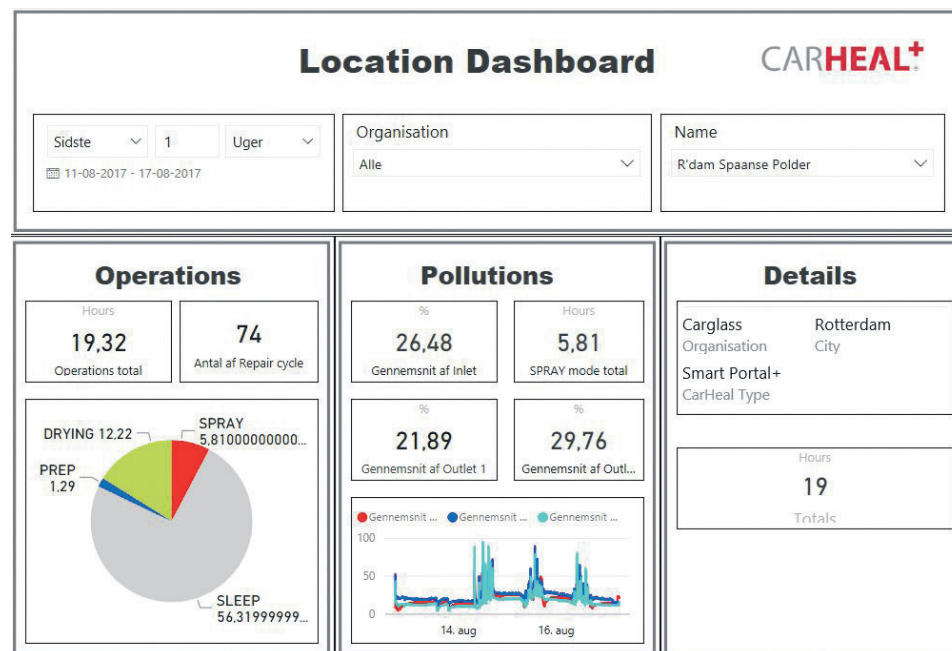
Location Dashboard

CARHEAL+

Sidste
1
Uger
11-08-2017 - 17-08-2017

Organisation
Alle

Name
R'dam Spaanse Polder

Operations

Hours
19,32
Operations total

74
Antal af Repair cycle

DRYING 12,22
SPRAY 5,81000000000...
PREP 1,29
SLEEP 56,31999999...

Pollutions

%
26,48
Gennemsnit af Inlet

Hours
5,81
SPRAY mode total

%
21,89
Gennemsnit af Outlet 1

%
29,76
Gennemsnit af Outl...

Gennemsnit ... Gennemsnit ... Gennemsnit ...
100
50
0
14. aug
16. aug

Details

Carglass
Organisation
Rotterdam
City
Smart Portal+
CarHeal Type

Hours
19
Totals